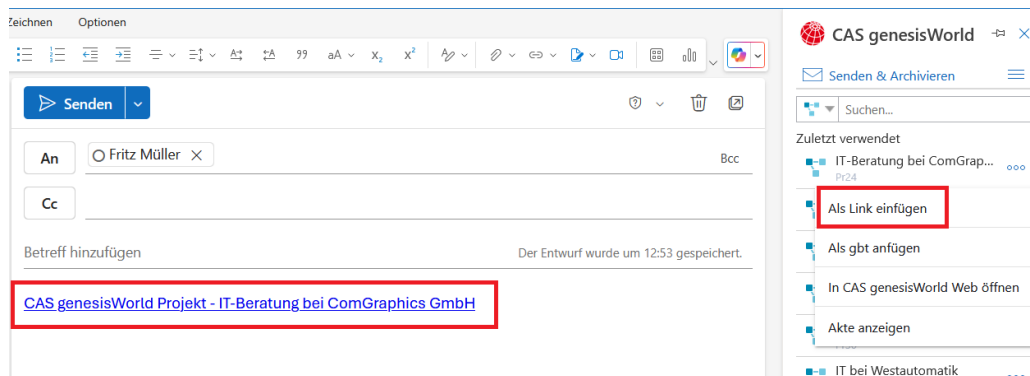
Zeichnen Optionen

Senden

An Fritz Müller Bcc

Cc

Betreff hinzufügen

Der Entwurf wurde um 12:53 gespeichert.

CAS genesisWorld Projekt - IT-Beratung bei ComGraphics GmbH

CAS genesisWorld

Senden & Archivieren

Suchen...

Zuletzt verwendet

IT-Beratung bei ComGrap...

Pr24

Als Link einfügen

Als gbt anfügen

In CAS genesisWorld Web öffnen

Akte anzeigen

IT bei Westautomatik